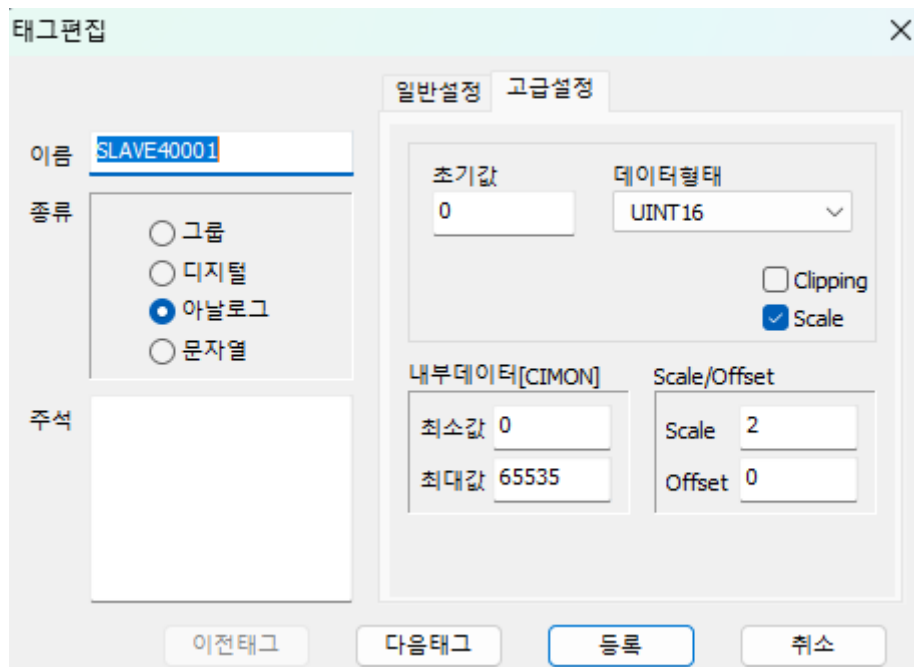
태그편집

일반설정 고급설정

이름 SLAVE40001

종류

그룹
디지털
아날로그
문자열

주석

초기값
0

데이터형태
UINT16

Clipping
Scale

내부데이터[CIMON]
최소값 0
최대값 65535

Scale/Offset
Scale 2
Offset 0

이전태그 다음태그 등록 취소